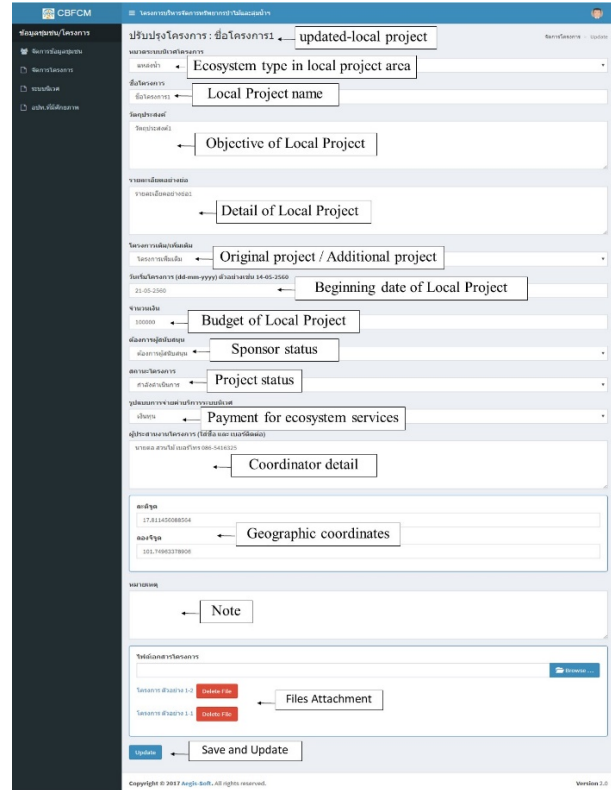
CBFCM

≡ โครงการบริหารจัดการทรัพยากรป่าไม้และอ่างน้ำ

ข้อมูลชุมชน/โครงการ
จัดการข้อมูลชุมชน
จัดการโครงการ
ระบบนิเวศ
อัปเดตข้อมูลภาพ

ปรับปรุงโครงการ : ชื่อโครงการ1
updated-local project

จัดการโครงการ / update

หมวดระบบนิเวศโครงการ
แหล่งน้ำ
Ecosystem type in local project area

ชื่อโครงการ
ชื่อโครงการ1
Local Project name

วัตถุประสงค์
วัตถุประสงค์1
Objective of Local Project

รายละเอียดอย่างย่อ
รายละเอียดอย่างย่อ1
Detail of Local Project

โครงการเดิม/เพิ่มเติม
โครงการเพิ่มเติม
Original project / Additional project

วันเริ่มโครงการ (dd-mm-yyyy) ตัวอย่างเช่น 14-05-2560
21-05-2560
Beginning date of Local Project

จำนวนเงิน
100000
Budget of Local Project

ต้องการผู้สนับสนุน
ต้องการผู้สนับสนุน
Sponsor status

สถานะโครงการ
กำลังดำเนินการ
Project status

รูปแบบการจ่ายค่าบริการระบบนิเวศ
เงินทุน
Payment for ecosystem services

ผู้ประสานงานโครงการ (ใส่ชื่อ และ เบอร์ติดต่อ)
นายผล สามใบ เบอร์โทร 086-5416325
Coordinator detail

ละติจูด
17.611450088554
ลองจิจูด
101.74963378906
Geographic coordinates

หมายเหตุ
Note

ไฟล์เอกสารโครงการ
Browse ...
โครงการ ตัวอย่าง 1-2 Delete File
โครงการ ตัวอย่าง 1-1 Delete File
Files Attachment

Update
Save and Update

Copyright © 2017 Aegis Soft. All rights reserved.
Version 2.0